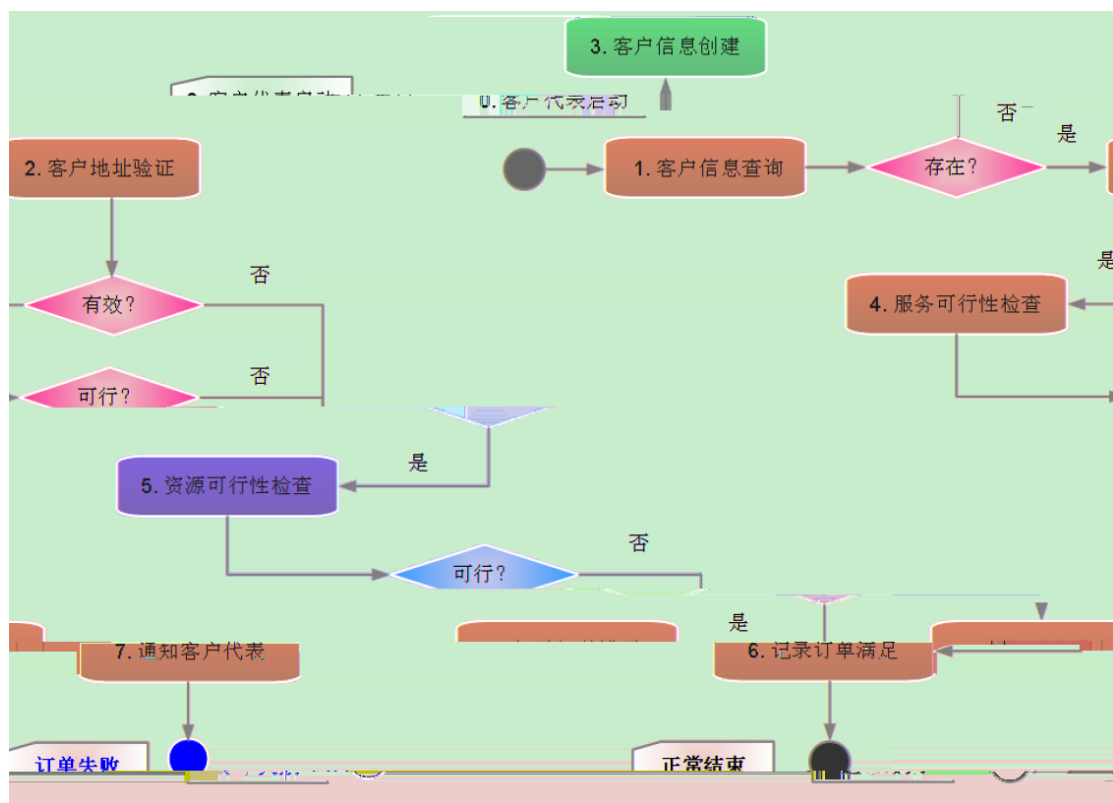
3. 客户信息创建

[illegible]

0. 客户代表启动

否

是

2. 客户地址验证

1. 客户信息查询

存在?

是

否

有效?

4. 服务可行性检查

否

可行?

是

5. 资源可行性检查

否

可行?

是

7. 通知客户代表

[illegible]

6. 记录订单满足

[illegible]

订单失败

正常结束